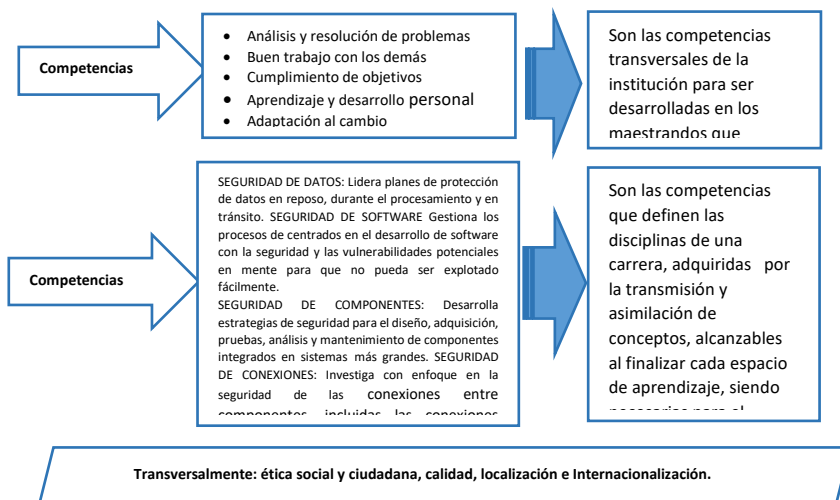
Competencias

- Análisis y resolución de problemas
- Buen trabajo con los demás
- Cumplimiento de objetivos
- Aprendizaje y desarrollo personal
- Adaptación al cambio

Son las competencias transversales de la institución para ser desarrolladas en los maestrandos que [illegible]

Competencias

SEGURIDAD DE DATOS: Lidera planes de protección de datos en reposo, durante el procesamiento y en tránsito. SEGURIDAD DE SOFTWARE Gestiona los procesos de centrados en el desarrollo de software con la seguridad y las vulnerabilidades potenciales en mente para que no pueda ser explotado fácilmente.
SEGURIDAD DE COMPONENTES: Desarrolla estrategias de seguridad para el diseño, adquisición, pruebas, análisis y mantenimiento de componentes integrados en sistemas más grandes. SEGURIDAD DE CONEXIONES: Investiga con enfoque en la seguridad de las conexiones entre componentes, incluidas las conexiones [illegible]

Son las competencias que definen las disciplinas de una carrera, adquiridas por la transmisión y asimilación de conceptos, alcanzables al finalizar cada espacio de aprendizaje, siendo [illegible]

Transversalmente: ética social y ciudadana, calidad, localización e Internacionalización.